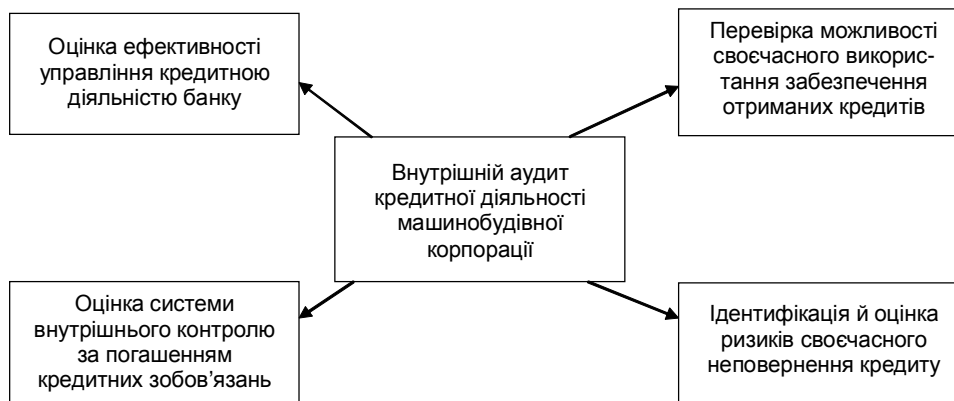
Оцінка ефективності управління кредитною діяльністю банку

Перевірка можливості своєчасного використання забезпечення отриманих кредитів

Внутрішній аудит кредитної діяльності машинобудівної корпорації

Оцінка системи внутрішнього контролю за погашенням кредитних зобов'язань

Ідентифікація й оцінка ризиків своєчасного неповернення кредиту